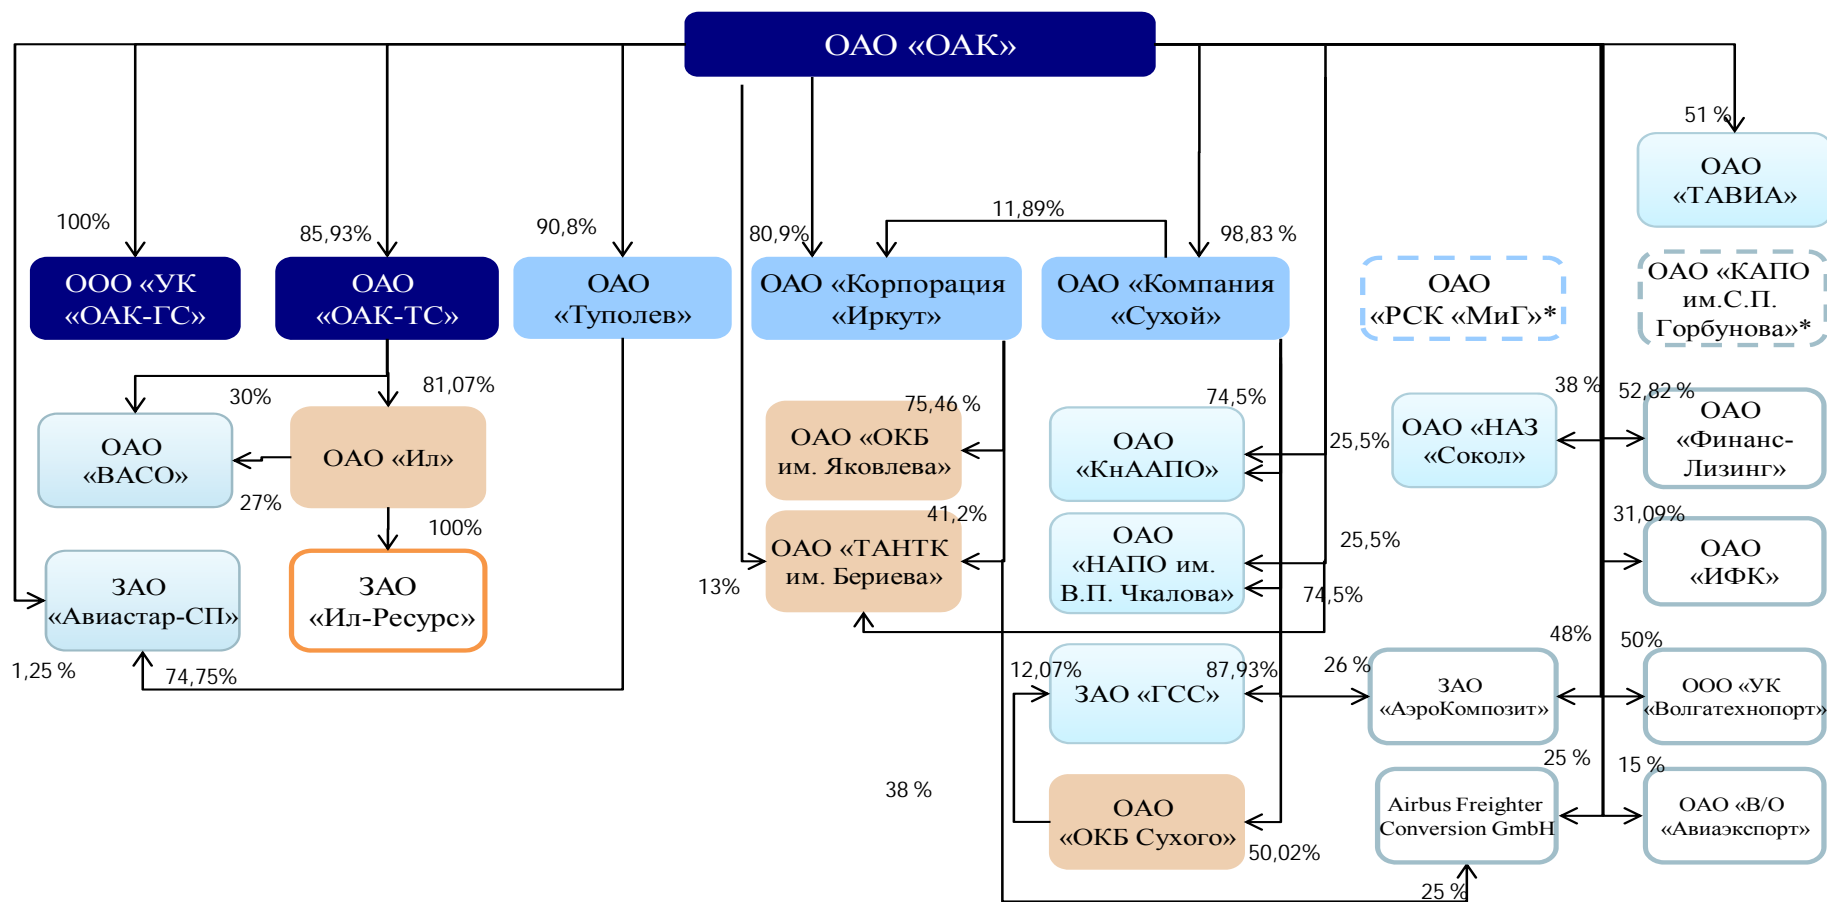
ОАО «ОАК»

100%
ООО «УК «ОАК-ГС»

85,93%
ОАО «ОАК-ТС»

90,8%
ОАО «Туполев»

80,9%
ОАО «Корпорация «Иркут»

11,89%

98,83 %
ОАО «Компания «Сухой»

ОАО «РСК «МиГ»*

51 %
ОАО «ТАВИА»

ОАО «КАПО им.С.П. Горбунова»*

30%
81,07%
ОАО «ВАСО»
27%
ОАО «Ил»
100%
ЗАО «Ил-Ресурс»

ЗАО «Авиастар-СП»
1,25 %
74,75%

75,46 %
ОАО «ОКБ им. Яковлева»
41,2%
ОАО «ТАНТК им. Бериева»
13%

74,5%
ОАО «КнААПО»
25,5%
ОАО «НАПО им. В.П. Чкалова»
25,5%
74,5%

38 %
ОАО «НАЗ «Сокол»
52,82 %
ОАО «Финанс-Лизинг»
31,09%
ОАО «ИФК»

12,07%
87,93%
ЗАО «ГСС»
26 %
48%
ЗАО «АэроКомпозит»
50%
ООО «УК «Волгатехнопорт»

38 %
ОАО «ОКБ Сухого»
50,02%

25 %
Airbus Freighter Conversion GmbH
15 %
ОАО «В/О «Авиаэкспорт»
25 %